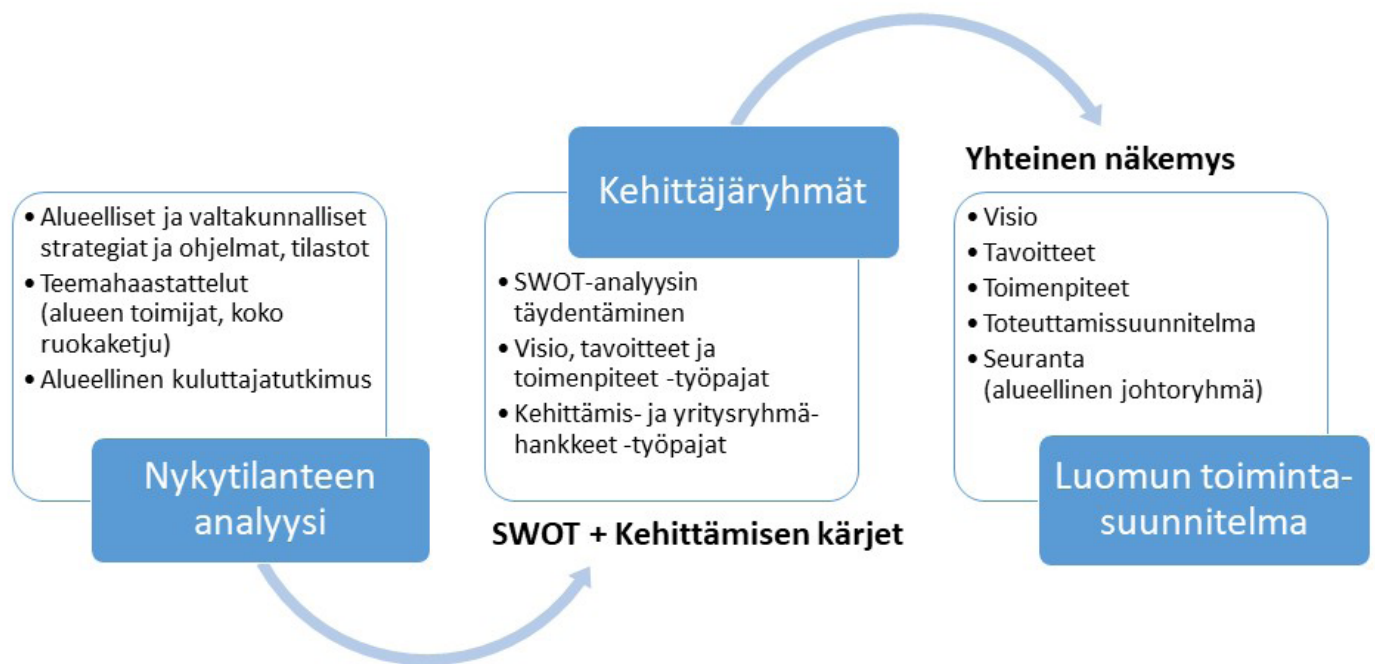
• Alueelliset ja valtakunnalliset strategiat ja ohjelmat, tilastot
• Teemahaastattelut (alueen toimijat, koko ruokaketju)
• Alueellinen kuluttajatutkimus

Nykytilanteen analyysi

Kehittäjäryhmät

• SWOT-analyysin täydentäminen
• Visio, tavoitteet ja toimenpiteet -työpajat
• Kehittämis- ja yritysryhmähankkeet -työpajat

SWOT + Kehittämisen kärjet

Yhteinen näkemys

• Visio
• Tavoitteet
• Toimenpiteet
• Toteuttamissuunnitelma
• Seuranta (alueellinen johtoryhmä)

Luomun toimintasuunnitelma